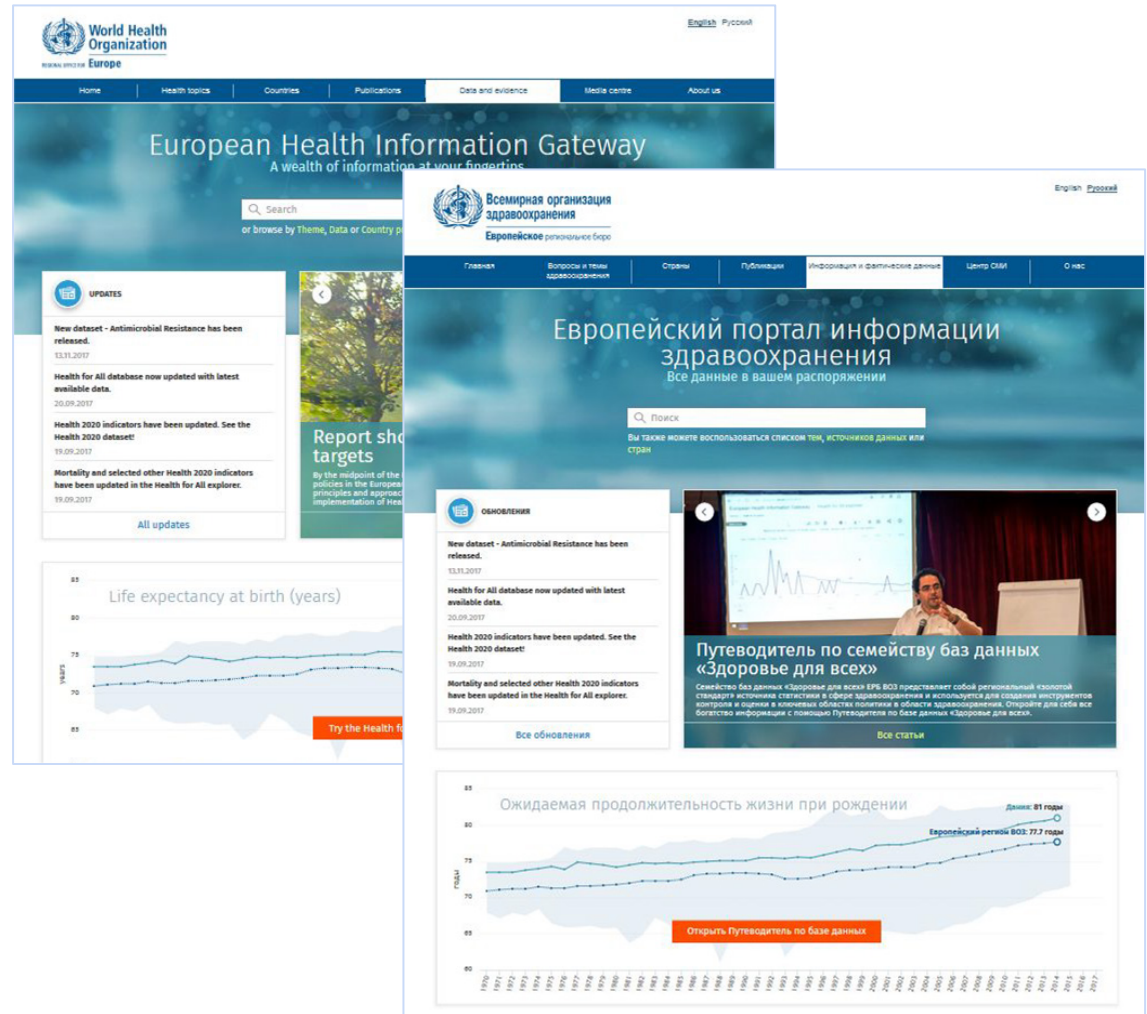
World Health Organization
REGIONAL OFFICE FOR Europe

English Русский

Home | Health topics | Countries | Publications | Data and evidence | Media centre | About us

European Health Information Gateway
A wealth of information at your fingertips

Search
or browse by Theme, Data or Country p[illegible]

UPDATES

New dataset - Antimicrobial Resistance has been released.
13.11.2017

Health for All database now updated with latest available data.
20.09.2017

Health 2020 indicators have been updated. See the Health 2020 dataset!
19.09.2017

Mortality and selected other Health 2020 indicators have been updated in the Health for All explorer.
19.09.2017

All updates

Report sho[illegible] targets
By the midpoint of the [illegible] policies in the European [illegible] principles and approac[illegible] implementation of Healt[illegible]

85
Life expectancy at birth (years)
80
75
years
70
65

Try the Health fo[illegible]

Всемирная организация здравоохранения
Европейское региональное бюро

English Русский

Главная | Вопросы и темы здравоохранения | Страны | Публикации | Информация и фактические данные | Центр СМИ | О нас

Европейский портал информации здравоохранения
Все данные в вашем распоряжении

Поиск
Вы также можете воспользоваться списком тем, источников данных или стран

ОБНОВЛЕНИЯ

New dataset - Antimicrobial Resistance has been released.
13.11.2017

Health for All database now updated with latest available data.
20.09.2017

Health 2020 indicators have been updated. See the Health 2020 dataset!
19.09.2017

Mortality and selected other Health 2020 indicators have been updated in the Health for All explorer.
19.09.2017

Все обновления

Путеводитель по семейству баз данных «Здоровье для всех»
Семейство баз данных «Здоровье для всех» ЕРБ ВОЗ представляет собой региональный «золотой стандарт» источника статистики в сфере здравоохранения и используется для создания инструментов контроля и оценки в ключевых областях политики в области здравоохранения. Откройте для себя все богатство информации с помощью Путеводителя по базе данных «Здоровье для всех».

Все статьи

85
Ожидаемая продолжительность жизни при рождении
Дания: 81 годы
80
Европейский регион ВОЗ: 77.7 годы
75
годы
70
65
Открыть Путеводитель по базе данных
60
1970 1971 1972 1973 1974 1975 1976 1977 1978 1979 1980 1981 1982 1983 1984 1985 1986 1987 1988 1989 1990 1991 1992 1993 1994 1995 1996 1997 1998 1999 2000 2001 2002 2003 2004 2005 2006 2007 2008 2009 2010 2011 2012 2013 2014 2015 2016 2017